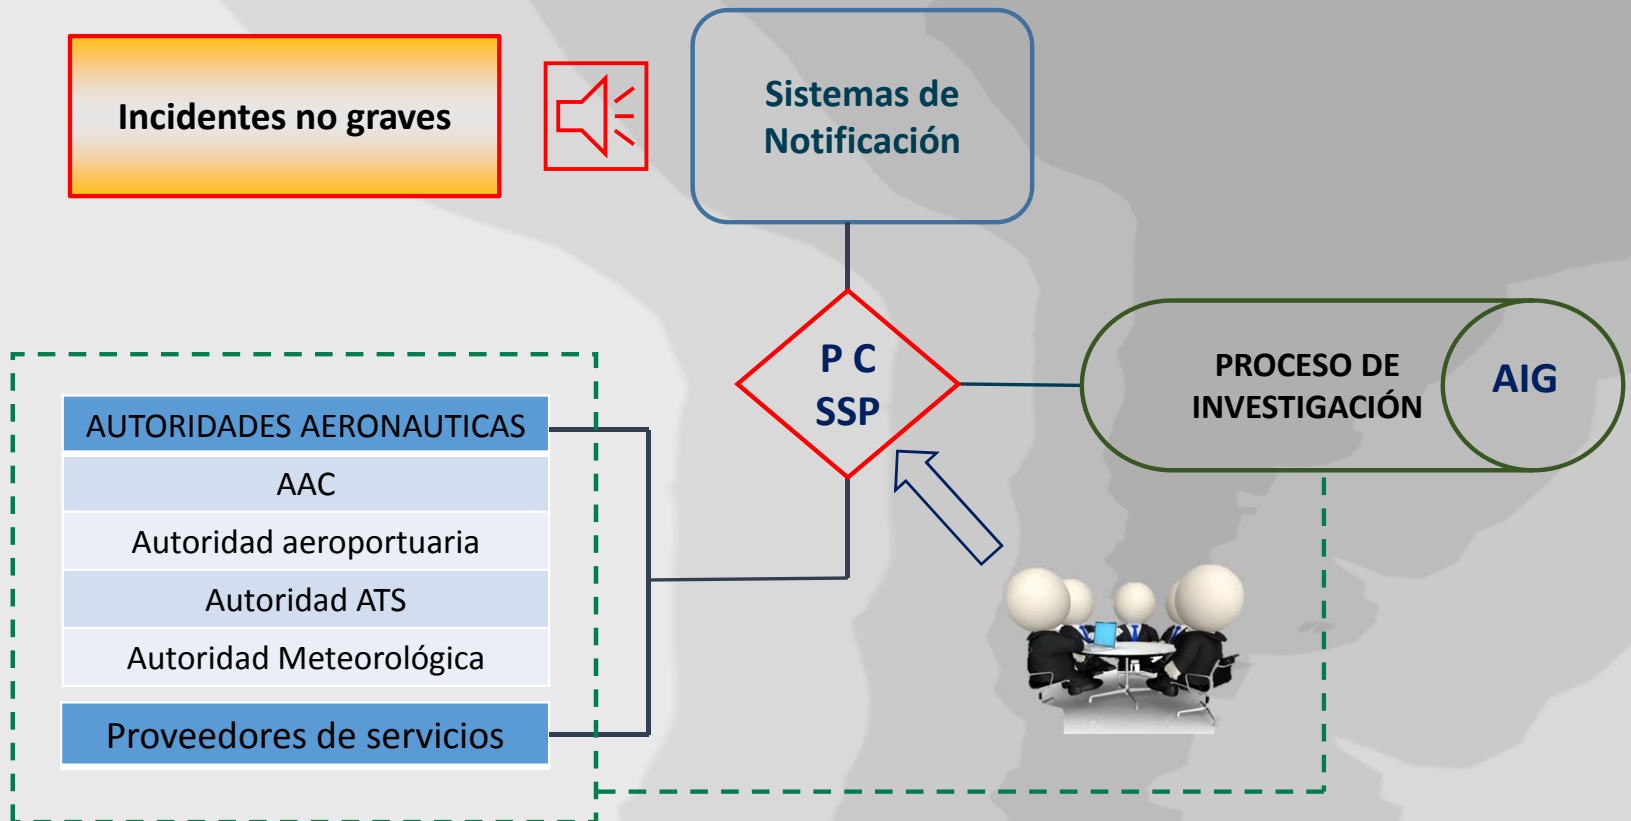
Incidentes no graves

Sistemas de Notificación

P C
SSP

PROCESO DE INVESTIGACIÓN

AIG

| AUTORIDADES AERONAUTICAS |
|---|
| AAC |
| Autoridad aeroportuaria |
| Autoridad ATS |
| Autoridad Meteorológica |

Proveedores de servicios